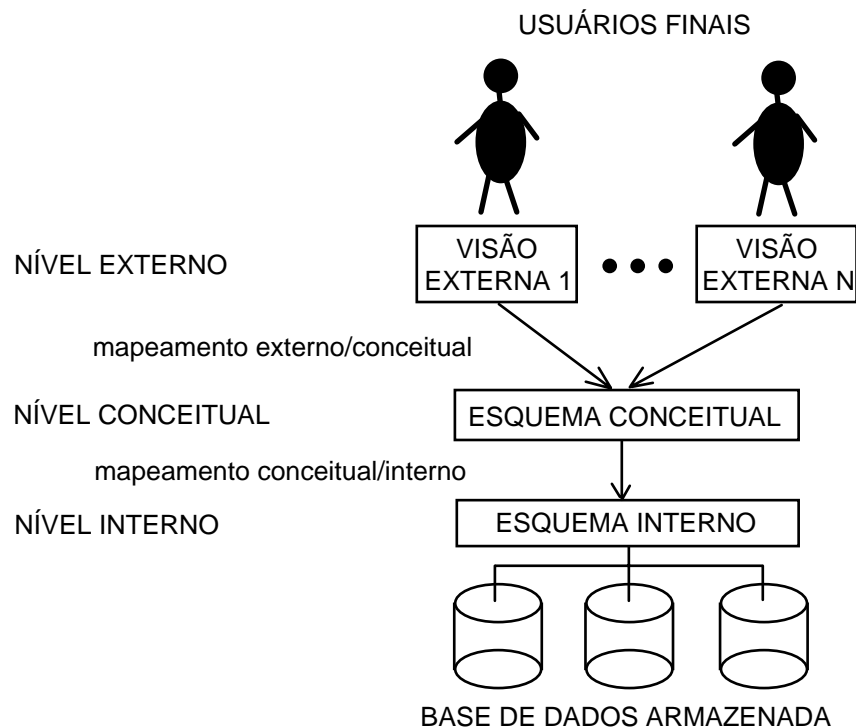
USUÁRIOS FINAIS

NÍVEL EXTERNO

VISÃO EXTERNA 1

VISÃO EXTERNA N

mapeamento externo/conceitual

NÍVEL CONCEITUAL

ESQUEMA CONCEITUAL

mapeamento conceitual/interno

NÍVEL INTERNO

ESQUEMA INTERNO

BASE DE DADOS ARMAZENADA